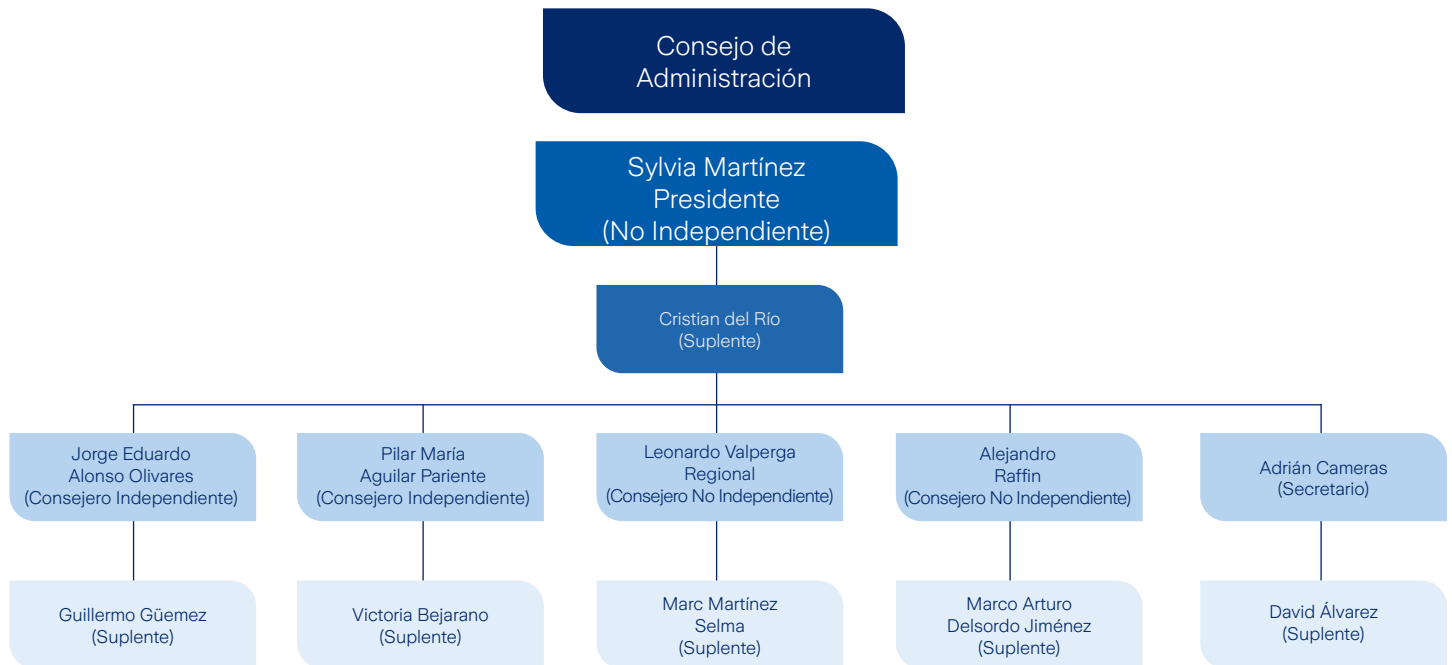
Consejo de Administración

Sylvia Martínez
Presidente
(No Independiente)

Cristian del Río
(Suplente)

Jorge Eduardo Alonso Olivares
(Consejero Independiente)

Pilar María Aguilar Pariente
(Consejero Independiente)

Leonardo Valperga Regional
(Consejero No Independiente)

Alejandro Raffin
(Consejero No Independiente)

Adrián Cameras
(Secretario)

Guillermo Güemez
(Suplente)

Victoria Bejarano
(Suplente)

Marc Martínez Selma
(Suplente)

Marco Arturo Delsordo Jiménez
(Suplente)

David Álvarez
(Suplente)